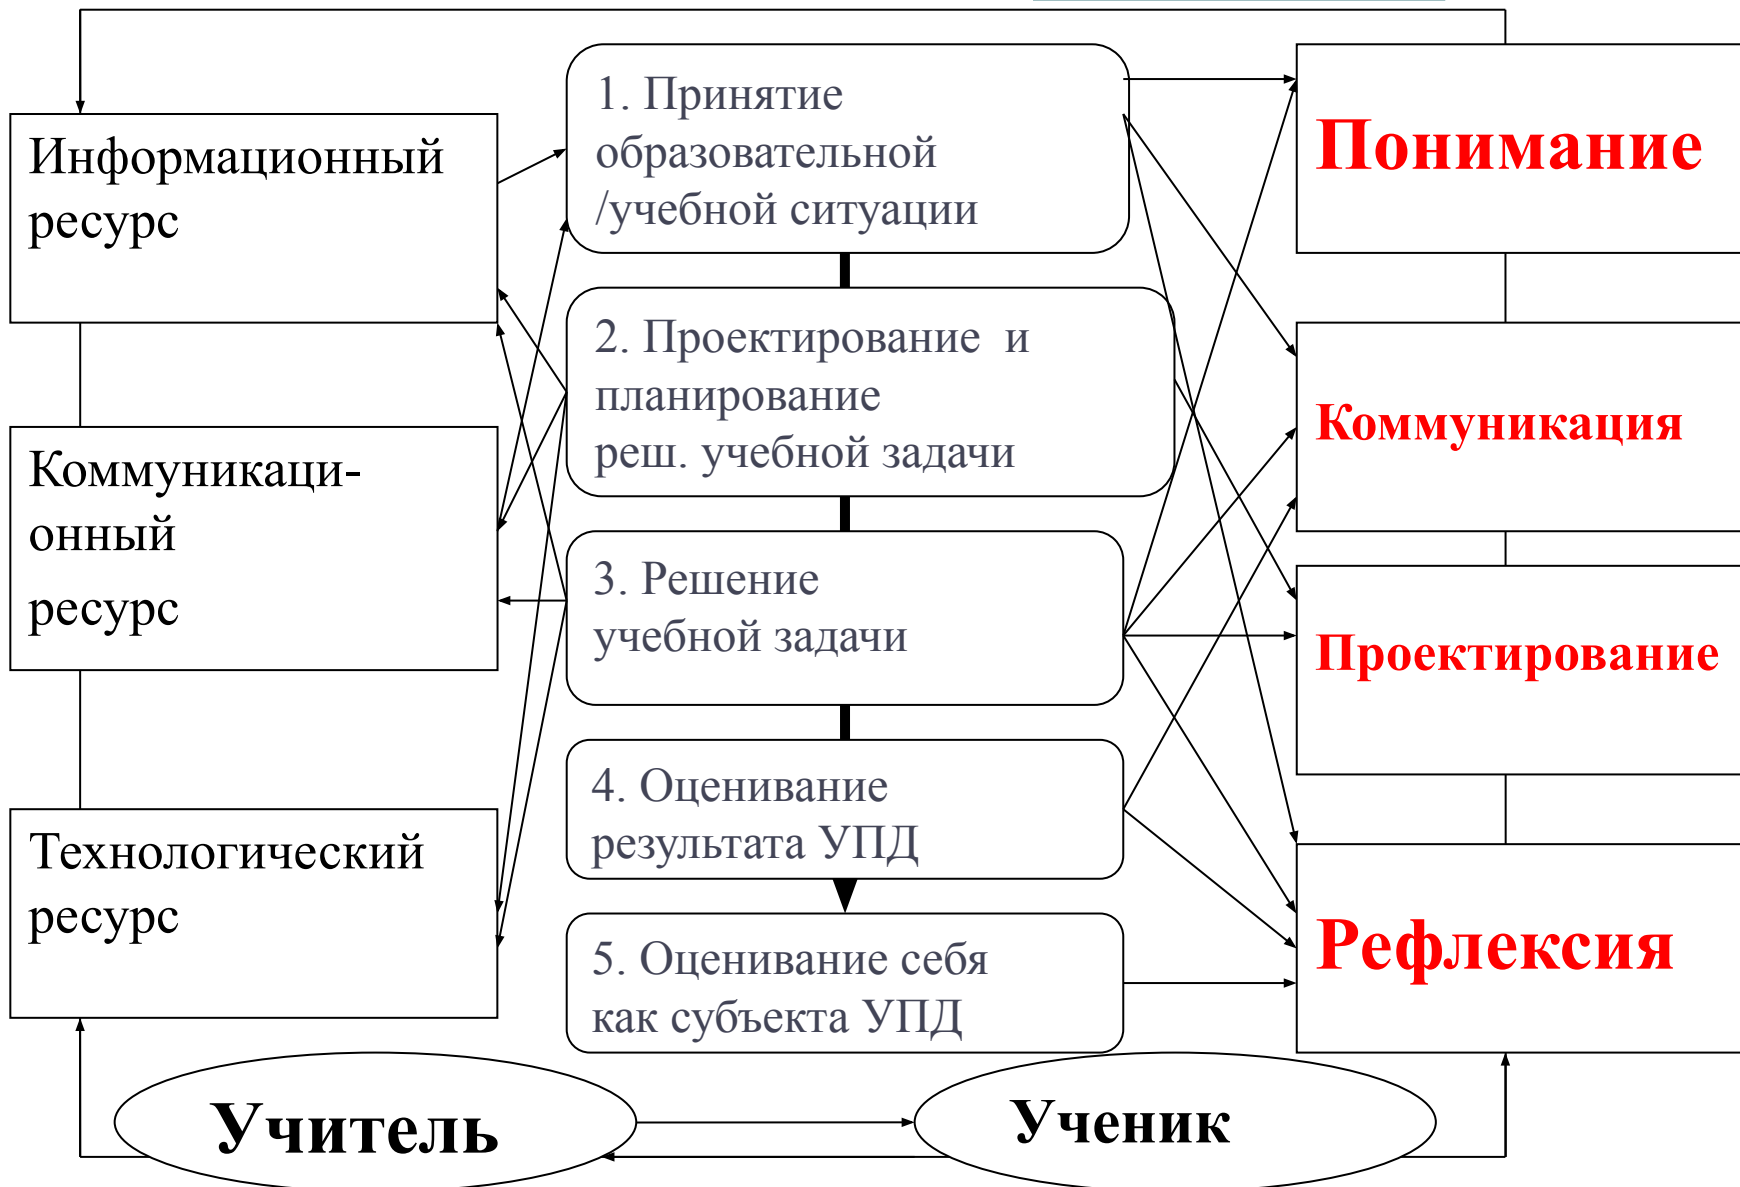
Информационный ресурс

Коммуникаци-онный ресурс

Технологический ресурс

1. Принятие образовательной /учебной ситуации

2. Проектирование и планирование реш. учебной задачи

3. Решение учебной задачи

4. Оценивание результата УПД

5. Оценивание себя как субъекта УПД

Понимание

Коммуникация

Проектирование

Рефлексия

Учитель

Ученик